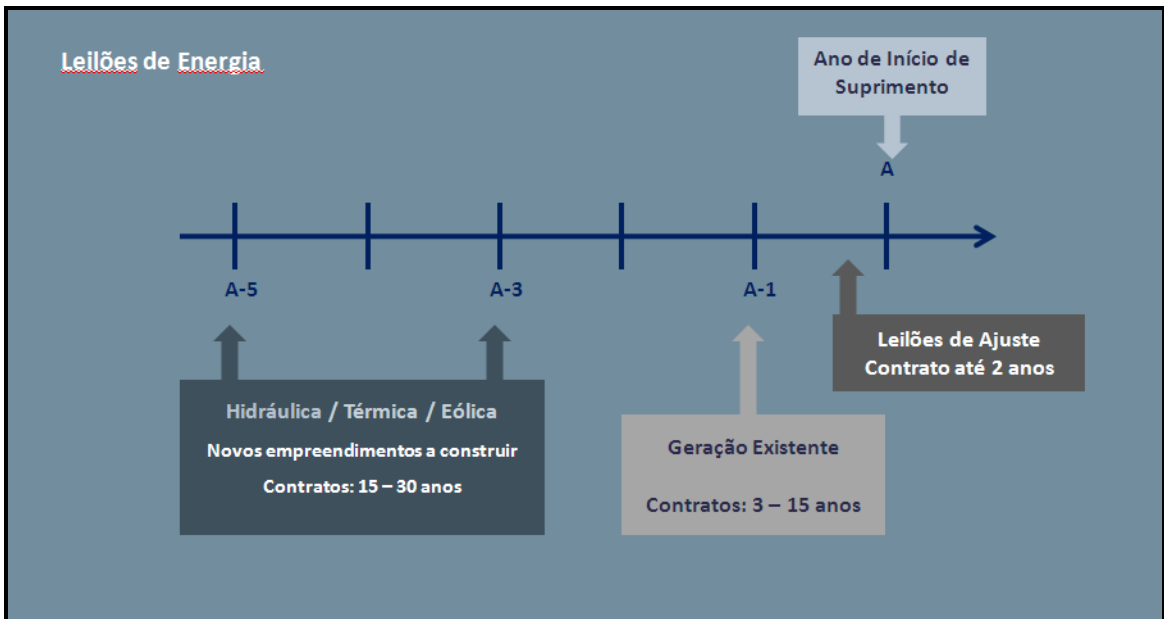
Leilões de Energia

Ano de Início de Suprimento

A

A-5

A-3

A-1

Leilões de Ajuste
Contrato até 2 anos

Hidráulica / Térmica / Eólica
Novos empreendimentos a construir
Contratos: 15 – 30 anos

Geração Existente
Contratos: 3 – 15 anos